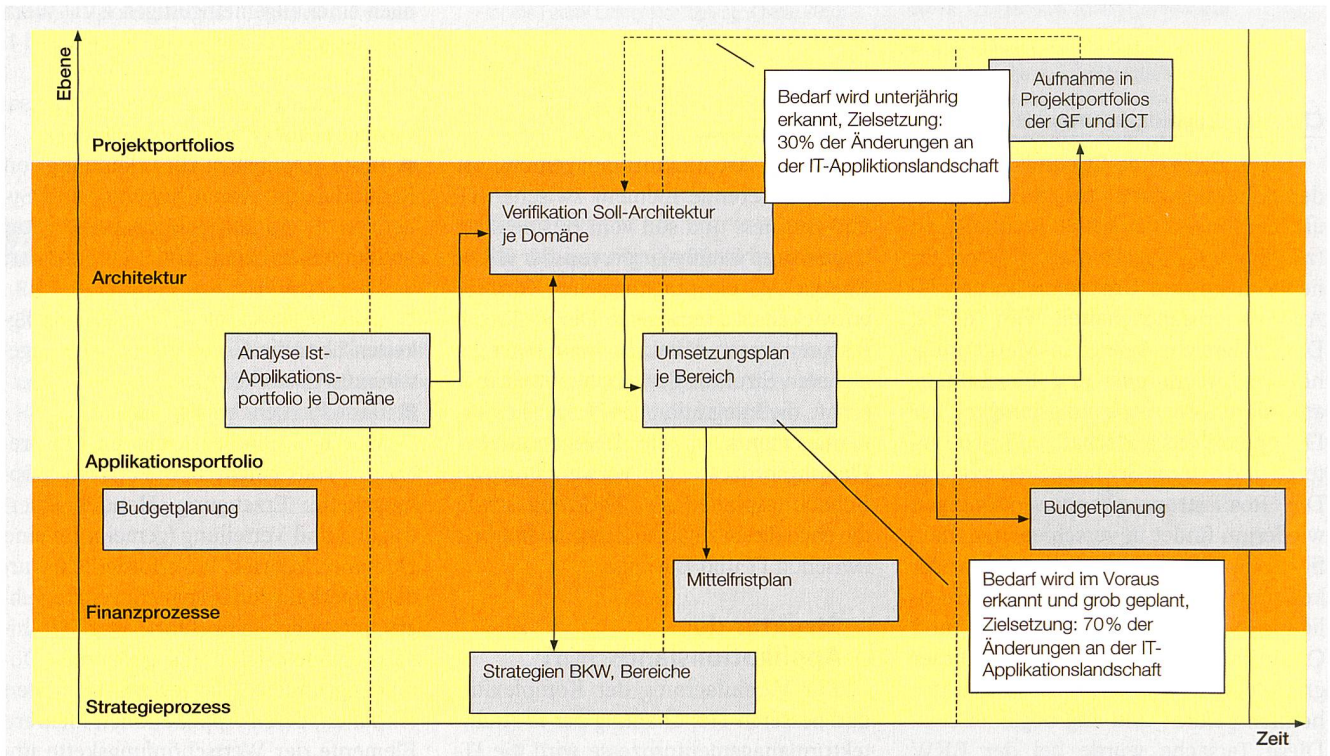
Ebene

Projektportfolios

Architektur

Applikationsportfolio

Finanzprozesse

Strategieprozess

Bedarf wird unterjährig erkannt, Zielsetzung: 30% der Änderungen an der IT-Appliktionslandschaft

Aufnahme in Projektportfolios der GF und ICT

Verifikation Soll-Architektur je Domäne

Analyse Ist-Applikationsportfolio je Domäne

Umsetzungsplan je Bereich

Budgetplanung

Budgetplanung

Mittelfristplan

Bedarf wird im Voraus erkannt und grob geplant, Zielsetzung: 70% der Änderungen an der IT-Applikationslandschaft

Strategien BKW, Bereiche

Zeit